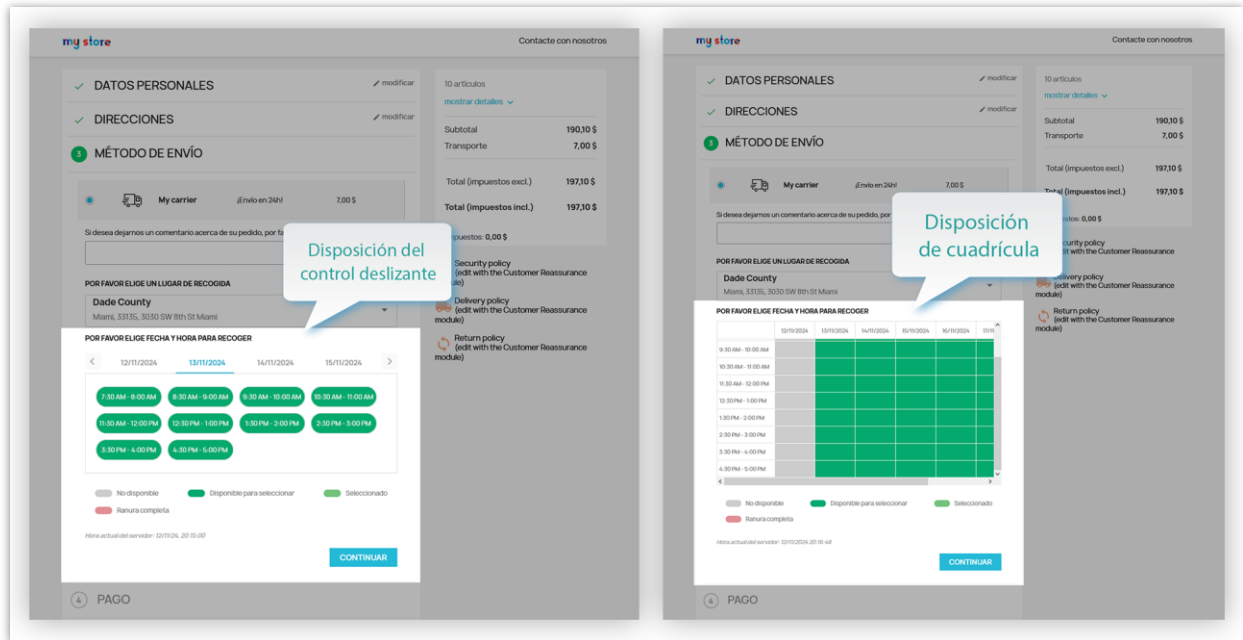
my store

Contacte con nosotros

✓ DATOS PERSONALES

modificar

✓ DIRECCIONES

modificar

3 MÉTODO DE ENVÍO

My carrier ¡Envío en 24h! 7,00 $

Si desea dejarnos un comentario acerca de su pedido, por fa

POR FAVOR ELIGE UN LUGAR DE RECOGIDA

Dade County
Miami, 33135, 3030 SW 8th St Miami

POR FAVOR ELIGE FECHA Y HORA PARA RECOGER

12/11/2024 13/11/2024 14/11/2024 15/11/2024

7:30 AM - 8:00 AM
8:30 AM - 9:00 AM
9:30 AM - 10:00 AM
10:30 AM - 11:00 AM
11:30 AM - 12:00 PM
12:30 PM - 1:00 PM
1:30 PM - 2:00 PM
2:30 PM - 3:00 PM
3:30 PM - 4:00 PM
4:30 PM - 5:00 PM

No disponible
Disponible para seleccionar
Seleccionado
Ranura completa

Hora actual del servidor: 12/11/24, 20:15:00

CONTINUAR

4 PAGO

10 artículos
mostrar detalles

Subtotal 190,10 $
Transporte 7,00 $

Total (impuestos excl.) 197,10 $
Total (impuestos incl.) 197,10 $

Impuestos: 0,00 $

Security policy
(edit with the Customer Reassurance module)

Delivery policy
(edit with the Customer Reassurance module)

Return policy
(edit with the Customer Reassurance module)

Disposición del control deslizante

my store

Contacte con nosotros

✓ DATOS PERSONALES

modificar

✓ DIRECCIONES

modificar

3 MÉTODO DE ENVÍO

My carrier ¡Envío en 24h! 7,00 $

Si desea dejarnos un comentario acerca de su pedido, por

POR FAVOR ELIGE UN LUGAR DE RECOGIDA

Dade County
Miami, 33135, 3030 SW 8th St Miami

POR FAVOR ELIGE FECHA Y HORA PARA RECOGER

| | 12/11/2024 | 13/11/2024 | 14/11/2024 | 15/11/2024 | 16/11/2024 | 17/11/ |
|---|---|---|---|---|---|---|
| 9:30 AM - 10:00 AM | | | | | | |
| 10:30 AM - 11:00 AM | | | | | | |
| 11:30 AM - 12:00 PM | | | | | | |
| 12:30 PM - 1:00 PM | | | | | | |
| 1:30 PM - 2:00 PM | | | | | | |
| 2:30 PM - 3:00 PM | | | | | | |
| 3:30 PM - 4:00 PM | | | | | | |
| 4:30 PM - 5:00 PM | | | | | | |

No disponible
Disponible para seleccionar
Seleccionado
Ranura completa

Hora actual del servidor: 12/11/2024, 20:16:48

CONTINUAR

4 PAGO

10 artículos
mostrar detalles

Subtotal 190,10 $
Transporte 7,00 $

Total (impuestos excl.) 197,10 $
Total (impuestos incl.) 197,10 $

Impuestos: 0,00 $

Security policy
(edit with the Customer Reassurance module)

Delivery policy
(edit with the Customer Reassurance module)

Return policy
(edit with the Customer Reassurance module)

Disposición de cuadrícula